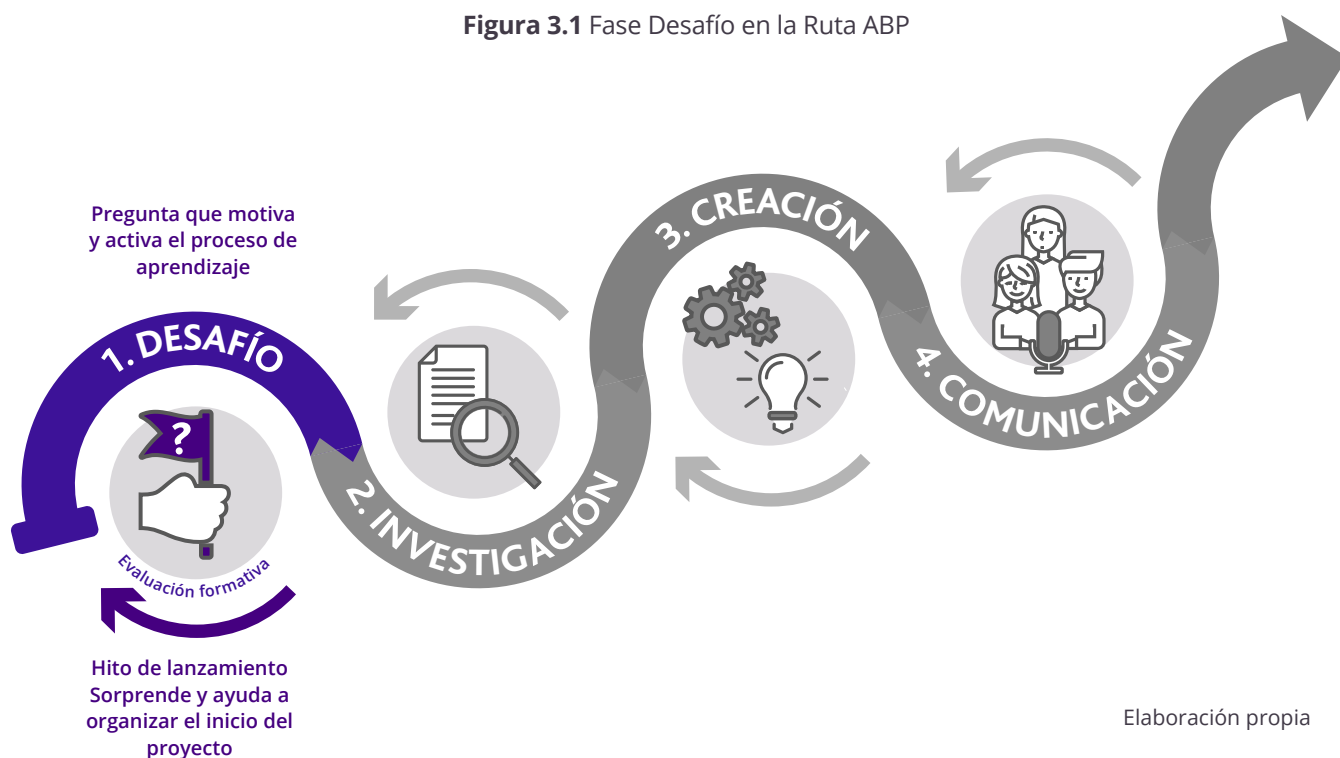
**Figura 3.1** Fase Desafío en la Ruta ABP

Pregunta que motiva y activa el proceso de aprendizaje

1. DESAFÍO

?

Evaluación formativa

Hito de lanzamiento
Sorprende y ayuda a organizar el inicio del proyecto

2. INVESTIGACIÓN

3. CREACIÓN

4. COMUNICACIÓN

Elaboración propia